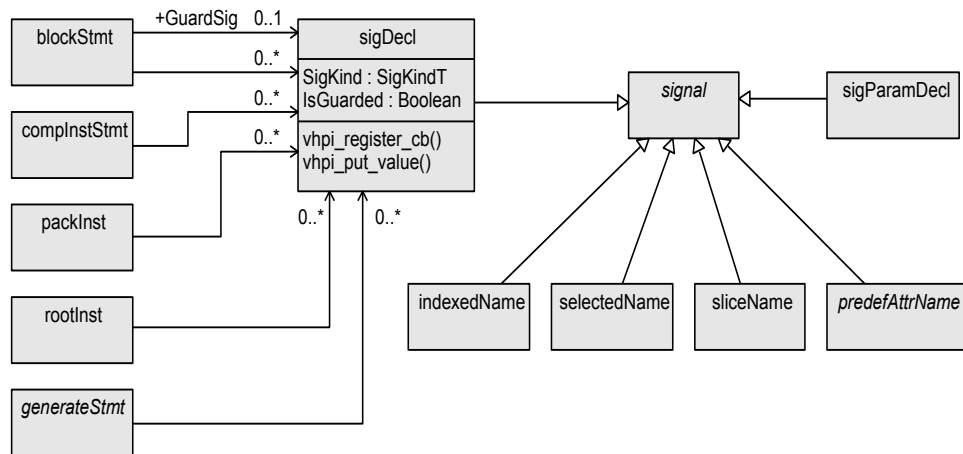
blockStmt

+GuardSig 0..1

0..*

sigDecl

SigKind : SigKindT
IsGuarded : Boolean

vhpi_register_cb()
vhpi_put_value()

compInstStmt

0..*

0..*

packInst

0..*

0..*

rootInst

generateStmt

signal

sigParamDecl

indexedName

selectedName

sliceName

predefAttrName